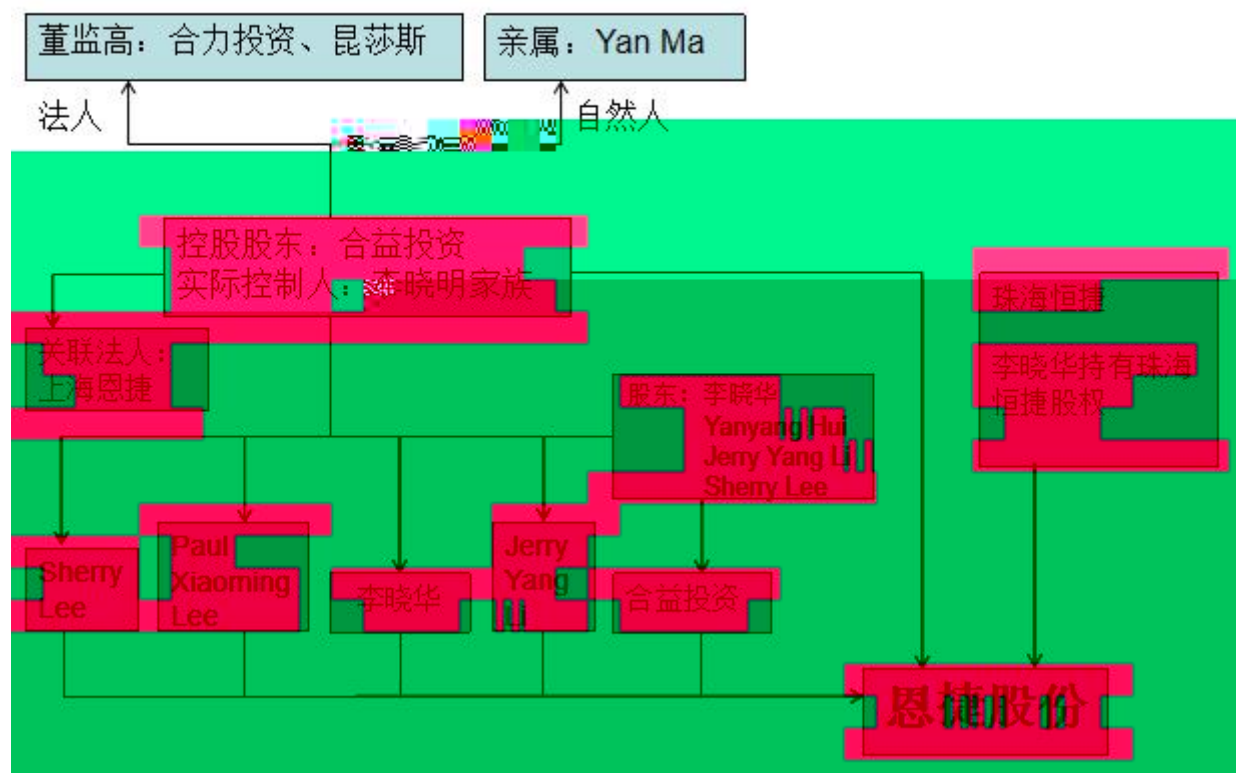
董监高：合力投资、昆莎斯

亲属：Yan Ma

法人

自然人

控股股东：合益投资
实际控制人：李晓明家族

珠海恒捷

李晓华持有珠海恒捷股权

关联法人：上海恩捷

股东：李晓华
Yanyang Hui
Jerry Yang Li
Sherry Lee

Sherry Lee

Paul Xiaoming Lee

李晓华

Jerry Yang Li

合益投资

恩捷股份